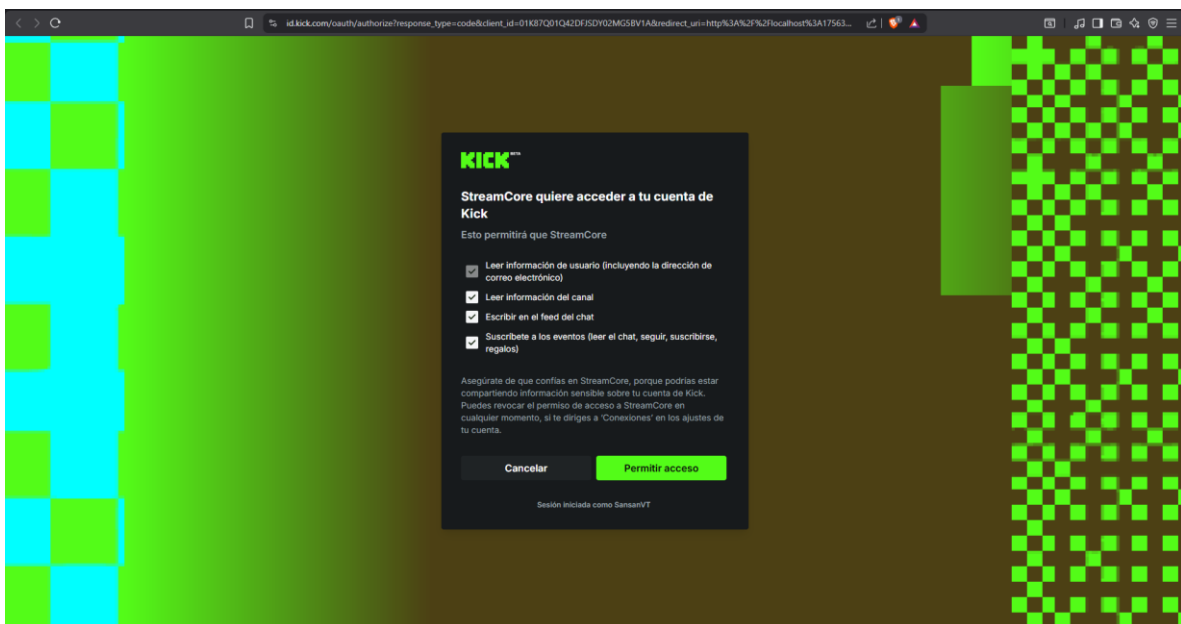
id.kick.com/oauth/authorize?response_type=code&client_id=01K87Q01Q42DFJSDY02MG5BV1A&redirect_uri=http%3A%2F%2Flocalhost%3A17563...

KICK BETA

StreamCore quiere acceder a tu cuenta de Kick

Esto permitirá que StreamCore

Leer información de usuario (incluyendo la dirección de correo electrónico)

Leer información del canal

Escribir en el feed del chat

Suscríbete a los eventos (leer el chat, seguir, suscribirse, regalos)

Asegúrate de que confías en StreamCore, porque podrías estar compartiendo información sensible sobre tu cuenta de Kick. Puedes revocar el permiso de acceso a StreamCore en cualquier momento, si te diriges a 'Conexiones' en los ajustes de tu cuenta.

Cancelar

Permitir acceso

Sesión iniciada como SansanVT